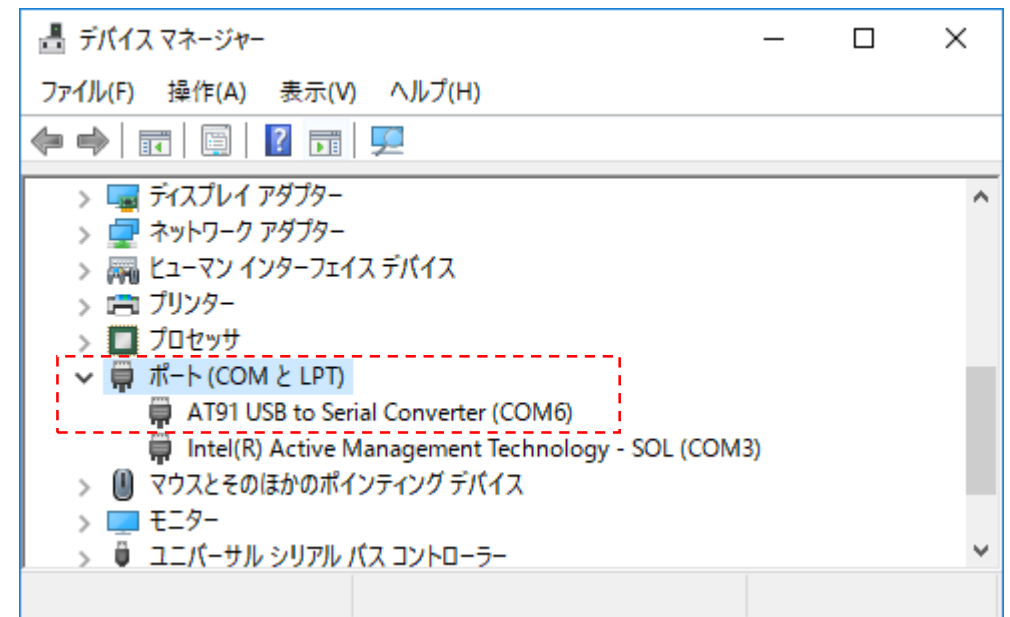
デバイス マネージャー

ファイル(F) 操作(A) 表示(V) ヘルプ(H)

ディスプレイ アダプター
ネットワーク アダプター
ヒューマン インターフェイス デバイス
プリンター
プロセッサ
ポート (COM と LPT)
AT91 USB to Serial Converter (COM6)
Intel(R) Active Management Technology - SOL (COM3)
マウスとそのほかのポインティング デバイス
モニター
ユニバーサル シリアル バス コントローラー